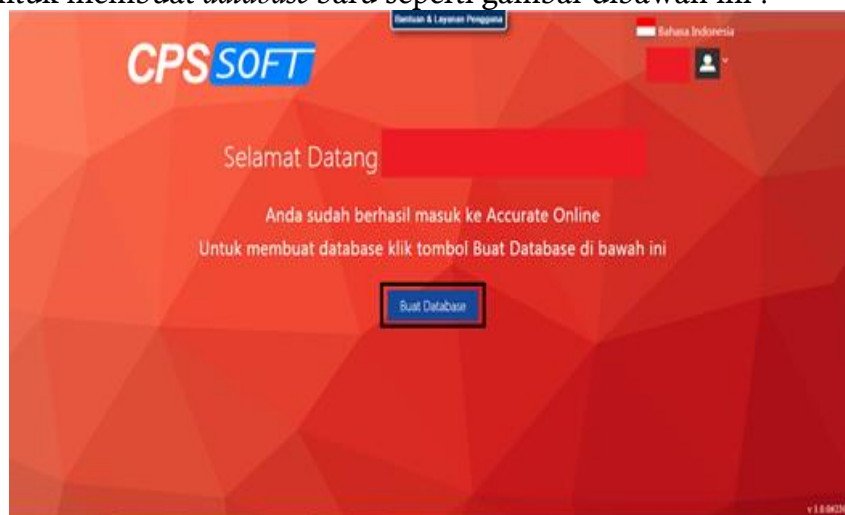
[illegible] membuat *database* baru seperti gambar dibawah ini :

Bantuan & Layanan Pengguna

Bahasa Indonesia

CPS SOFT

Selamat Datang

Anda sudah berhasil masuk ke Accurate Online

Untuk membuat database klik tombol Buat Database di bawah ini

Buat Database

v 1.0.0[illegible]